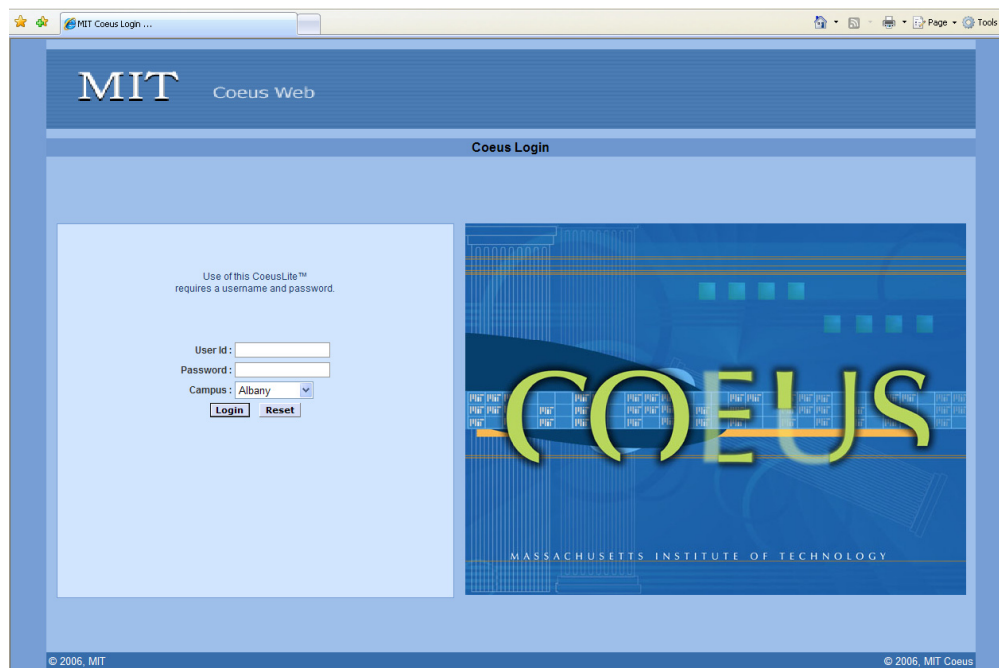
MIT Coeus Login ...

Page Tools

MIT Coeus Web

Coeus Login

Use of this CoeusLite™ requires a username and password.

User Id :
Password :
Campus : Albany
Login Reset

COEUS

MASSACHUSETTS INSTITUTE OF TECHNOLOGY

© 2006, MIT

© 2006, MIT Coeus